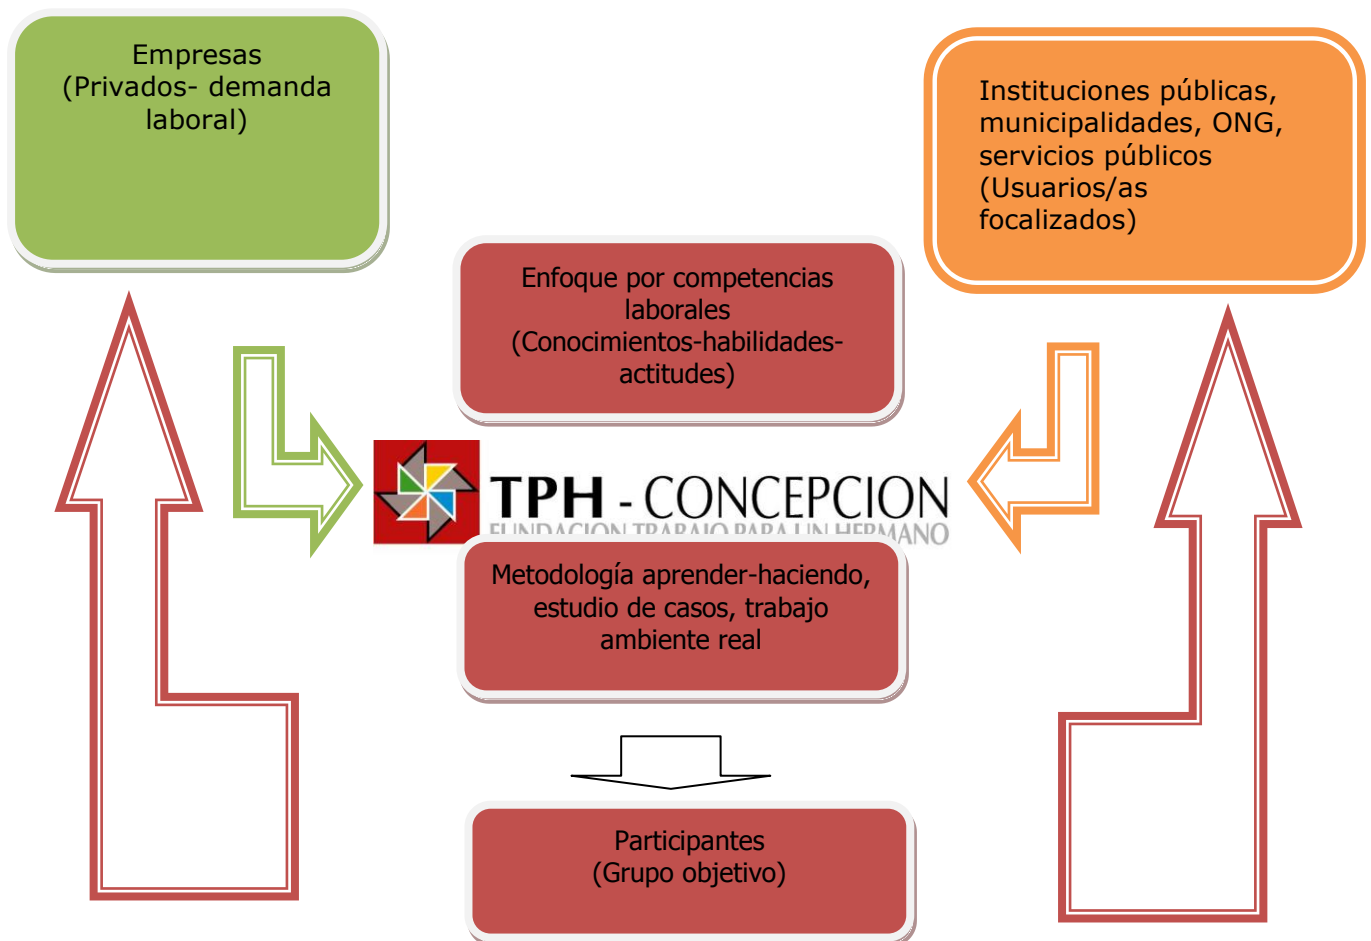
Empresas
(Privados- demanda laboral)

Instituciones públicas, municipalidades, ONG, servicios públicos
(Usuarios/as focalizados)

Enfoque por competencias laborales
(Conocimientos-habilidades-actitudes)

TPH - CONCEPCION
FUNDACION TRABAJO PARA UN HERMANO

Metodología aprender-haciendo, estudio de casos, trabajo ambiente real

Participantes
(Grupo objetivo)